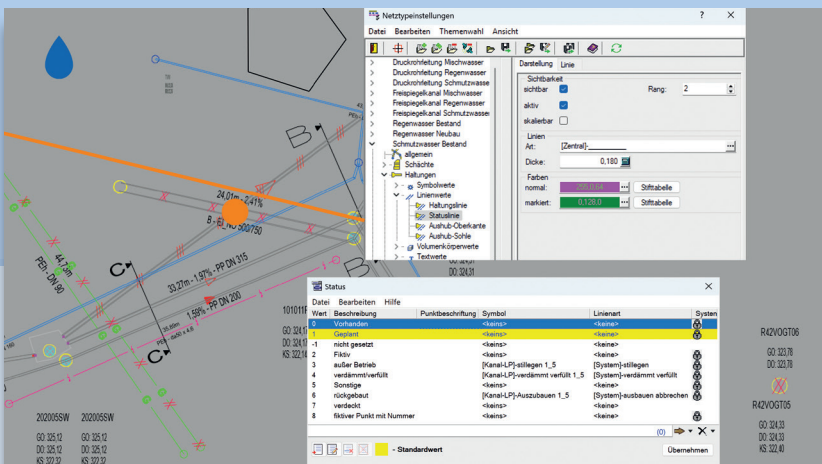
Netztypeinstellungen

Datei Bearbeiten Themenwahl Ansicht

Druckrohrleitung Mischwasser
Druckrohrleitung Regenwasser
Druckrohrleitung Schmutzwasse
Freispiegelkanal Mischwasser
Freispiegelkanal Regenwasser
Freispiegelkanal Schmutzwasse
Regenwasser Bestand
Regenwasser Neubau
Schmutzwasser Bestand
allgemein
Schächte
Haltungen
Symbolwerte
Linienwerte
Haltungslinie
Statuslinie
Aushub-Oberkante
Aushub-Sohle
Volumenkörperwerte
Textwerte

Darstellung Linie

Sichtbarkeit
sichtbar
Rang: 2
aktiv
skalierbar

Linien
Art: [Zentral]-
Dicke: 0,180

Farben
normal: 255,0,64 Stifttabelle
markiert: 0,128,0 Stifttabelle

24,01m - 2,41%
B - E... 500/750
33,27m - 1,97% - PP DN 315
1,59% - PP DN 200
PEh - DN 90
44,7m

101011
GO: 324,1
DO: 324,1
KS: 322,1

324,31
DO: 324,31

Status

Datei Bearbeiten Hilfe

| Wert | Beschreibung | Punktbeschriftung | Symbol | Linienart | Systen |
|---|---|---|---|---|---|
| 0 | Vorhanden | | <keins> | <keine> | |
| 1 | Geplant | | <keins> | <keine> | |
| -1 | nicht gesetzt | | <keins> | <keine> | |
| 2 | Fiktiv | | <keins> | <keine> | |
| 3 | außer Betrieb | | [Kanal-LP]-stillegen 1_5 | [System]-stillegen | |
| 4 | verdämmt/verfüllt | | [Kanal-LP]-verdämmt verfüllt 1_5 | [System]-verdämmt verfüllt | |
| 5 | Sonstige | | <keins> | <keine> | |
| 6 | rückgebaut | | [Kanal-LP]-Auszubauen 1_5 | [System]-ausbauen abbrechen | |
| 7 | verdeckt | | <keins> | <keine> | |
| 8 | fiktiver Punkt mit Nummer | | <keins> | <keine> | |

(0)

- Standardwert

Übernehmen

R42VOGT06
GO: 323,78
DO: 323,78

R42VOGT05
GO: 324,33
DO: 324,33
KS: 322,40

202005SW
GO: 325,12
DO: 325,12
KS: 322,32

202005SW
GO: 325,12
DO: 325,12
KS: 322,32